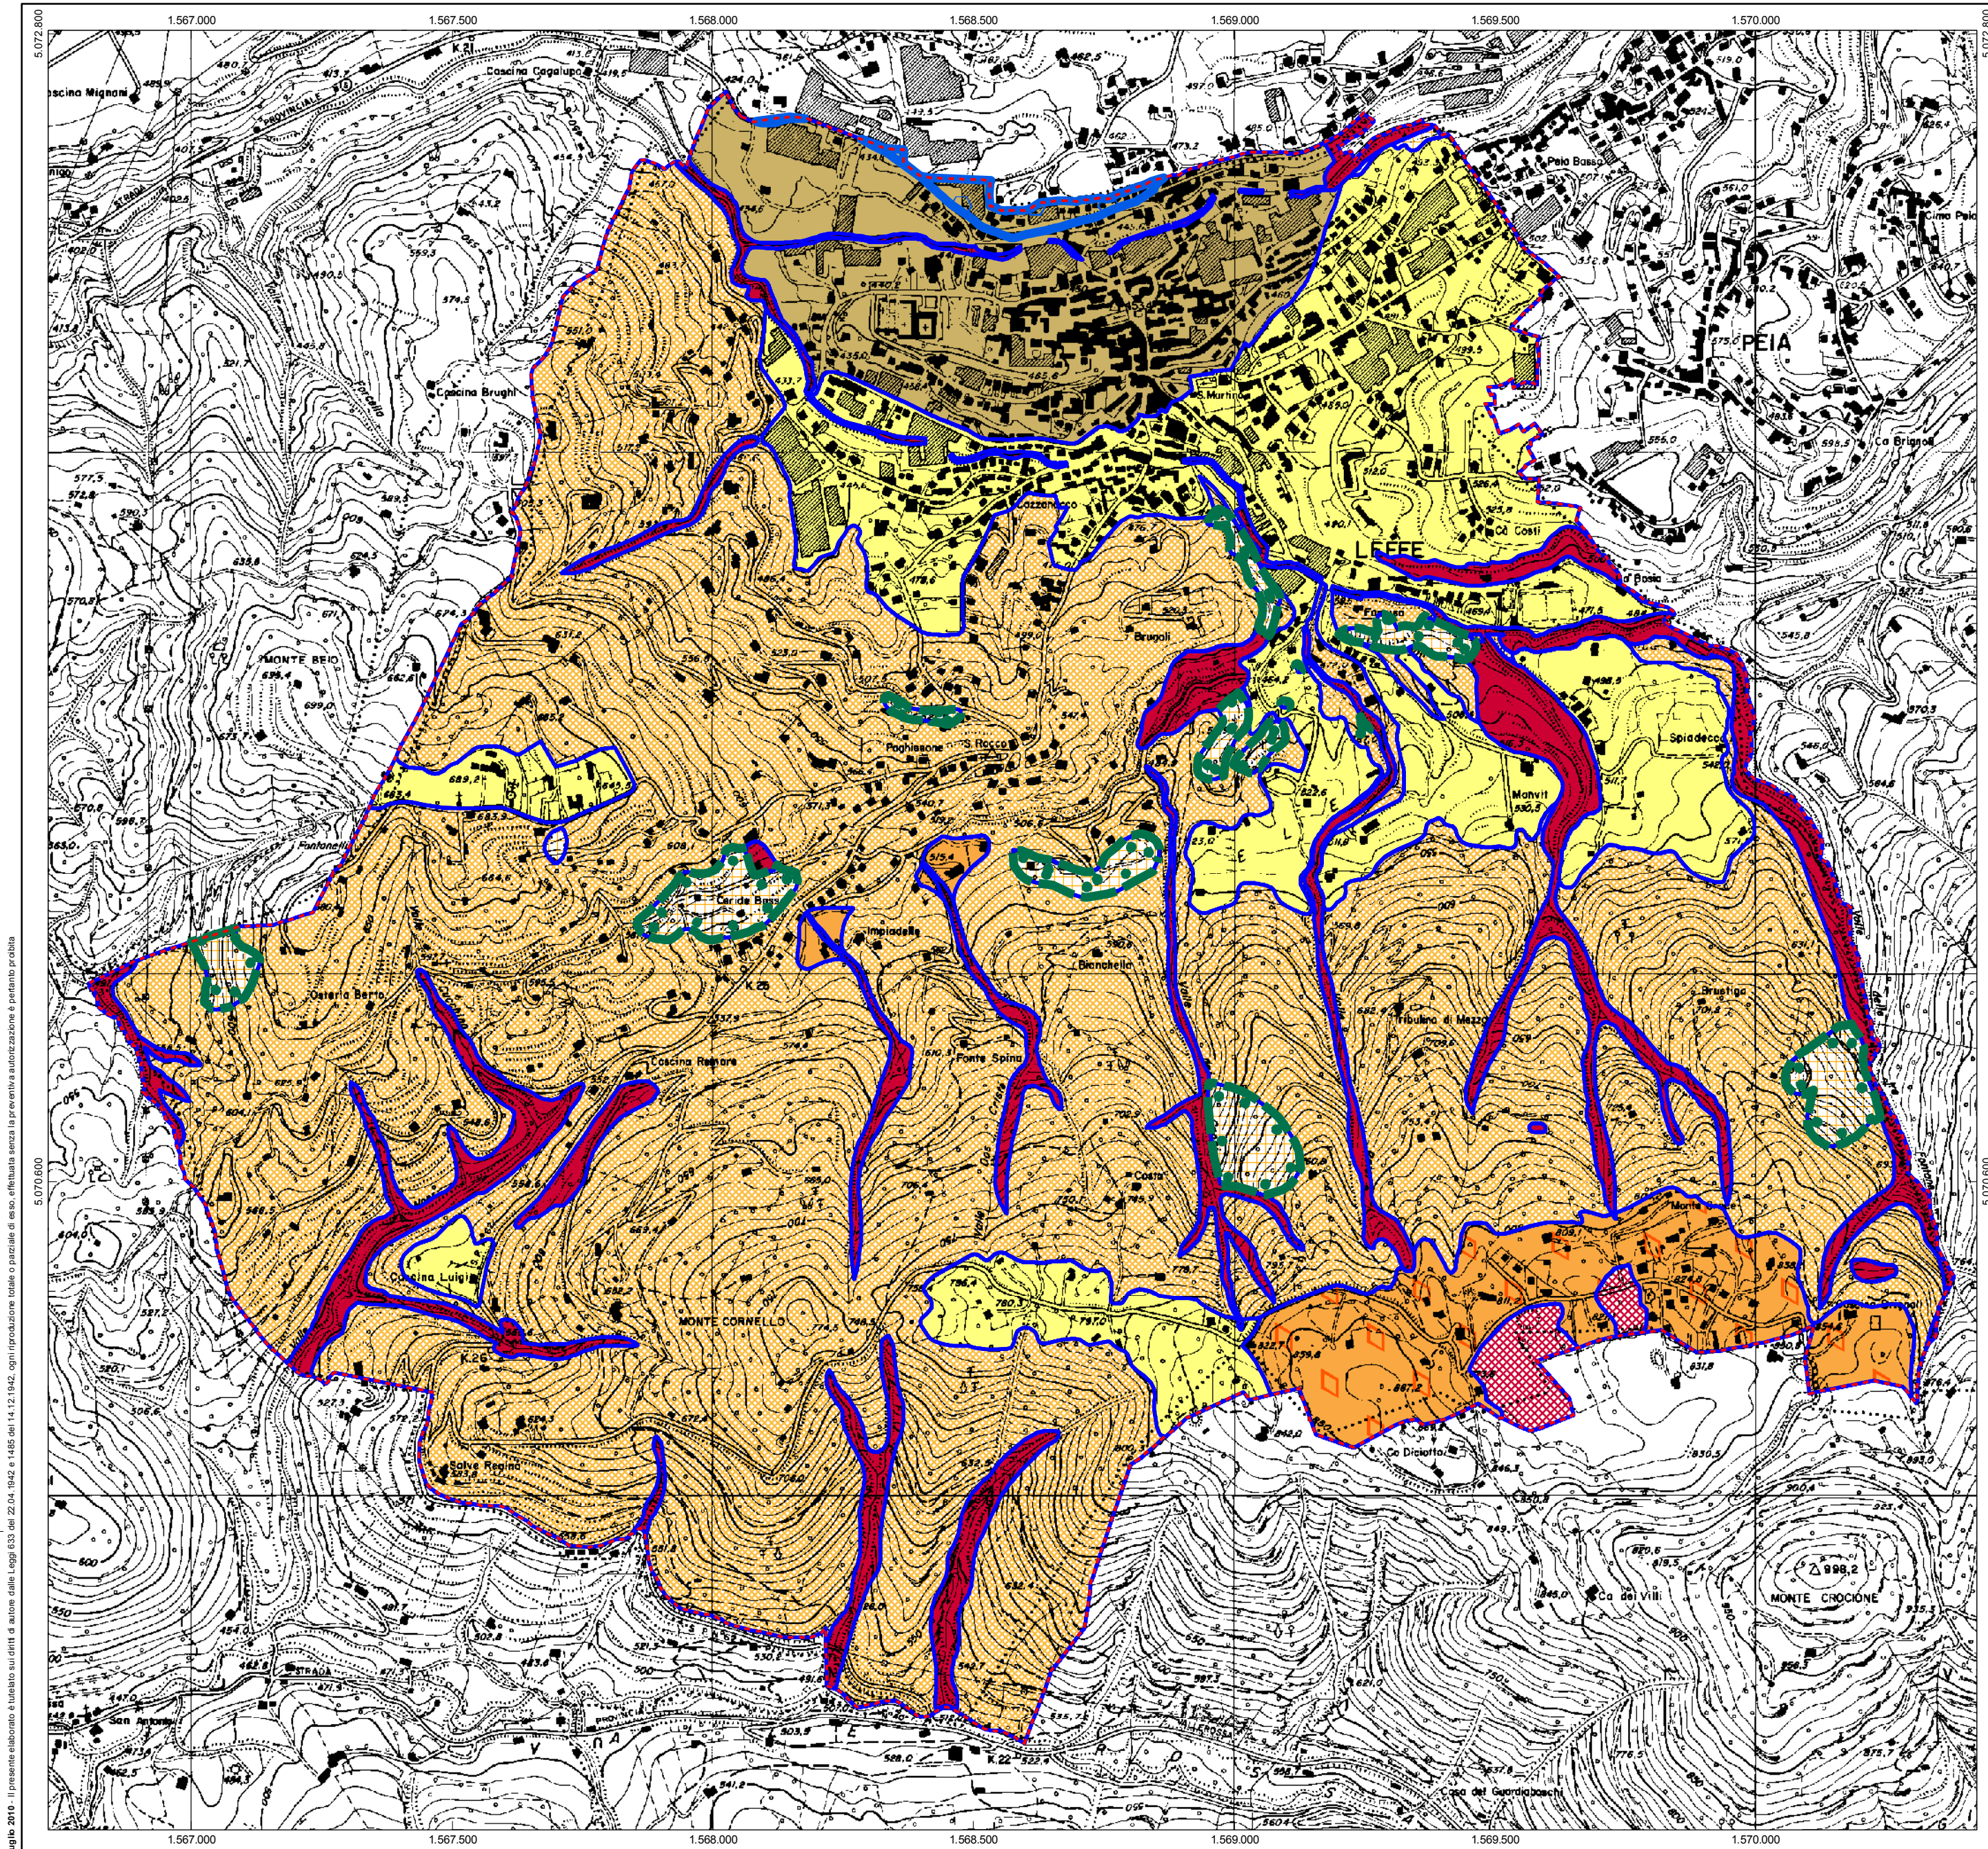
1.567.000
1.567.500
1.568.000
1.568.500
1.569.000
1.569.500
1.570.000

5.072.600
5.070.600

Cascina Mignani
Cascina Cagalupo
Pelo Bassa
PEIA
La Brignola
Cascina Brughi
Gazzaniga
LEFFE
Ca' Costi
MONTE BEC
Monvil
Spiedeco
Roccoi
Ca' de Bore
Osteria Berra
Cascina Romani
Stampedello
Cascina Luigia
MONTE CORNELLO
Costa
Sorzeri
Ca Diolotti
Ca' dei Villi
MONTE CROCIONE
Salva Regina
K.22
K.20

aglio 2010 - Il presente elaborato è tutelato sui diritti di autore dalla Legge 633 del 22.04.1942 e l.486 del 14.12.1942; ogni riproduzione totale o parziale di esso, effettuata senza la preventiva autorizzazione è pertanto proibita